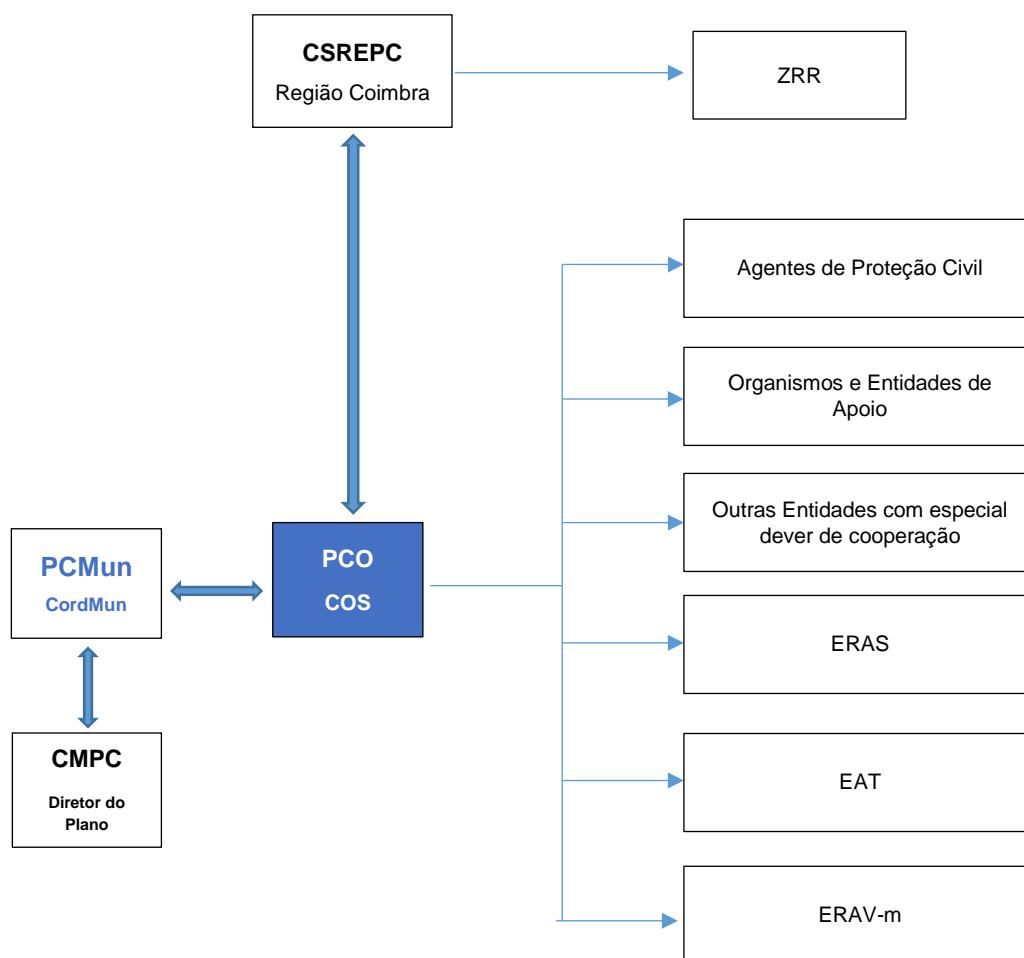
CSREPC
Região Coimbra

ZRR

Agentes de Proteção Civil

Organismos e Entidades de Apoio

Outras Entidades com especial dever de cooperação

ERAS

EAT

ERAV-m

PCMun
CordMun

PCO
COS

CMPC
Diretor do Plano